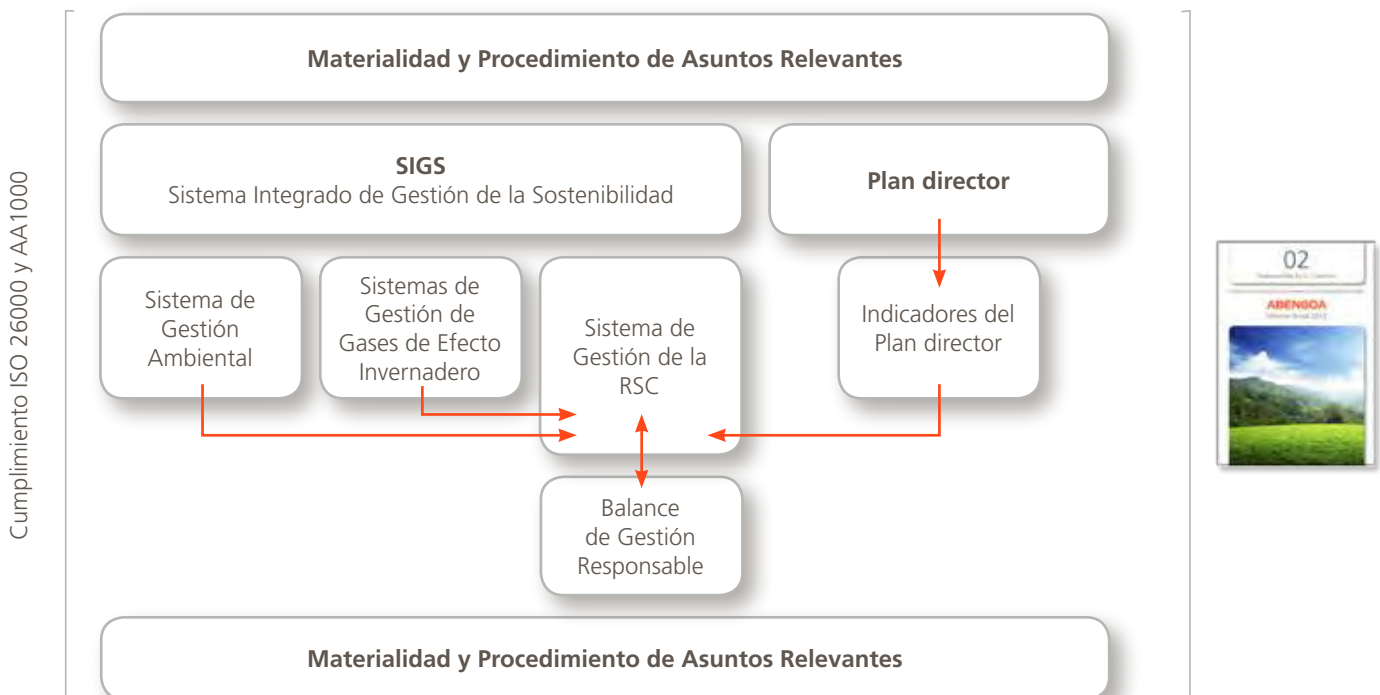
Cumplimiento ISO 26000 y AA1000

Materialidad y Procedimiento de Asuntos Relevantes

SIGS
Sistema Integrado de Gestión de la Sostenibilidad

Plan director

Sistema de Gestión Ambiental

Sistemas de Gestión de Gases de Efecto Invernadero

Sistema de Gestión de la RSC

Indicadores del Plan director

Balance de Gestión Responsable

Materialidad y Procedimiento de Asuntos Relevantes

02
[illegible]
ABENGOA
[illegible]